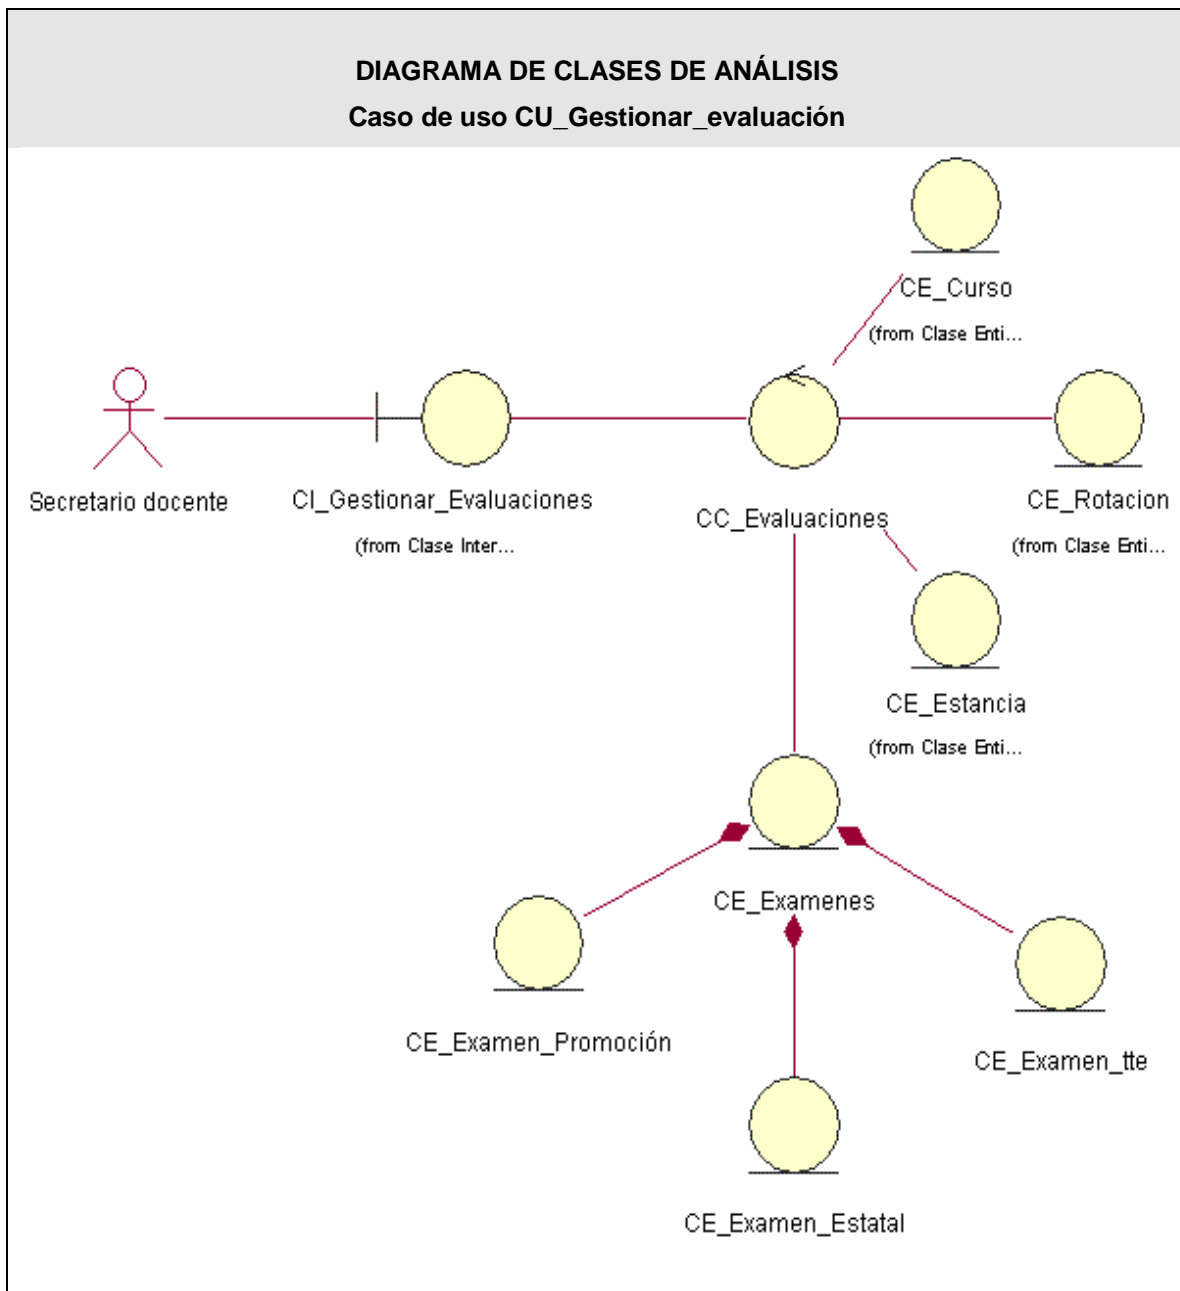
DIAGRAMA DE CLASES DE ANÁLISIS

Caso de uso CU_Gestionar_evaluación

CE_Curso
(from Clase Enti...

Secretario docente

CI_Gestionar_Evaluaciones
(from Clase Inter...

CC_Evaluaciones

CE_Rotacion
(from Clase Enti...

CE_Estancia
(from Clase Enti...

CE_Examenes

CE_Examen_Promoción

CE_Examen_tte

CE_Examen_Estatal